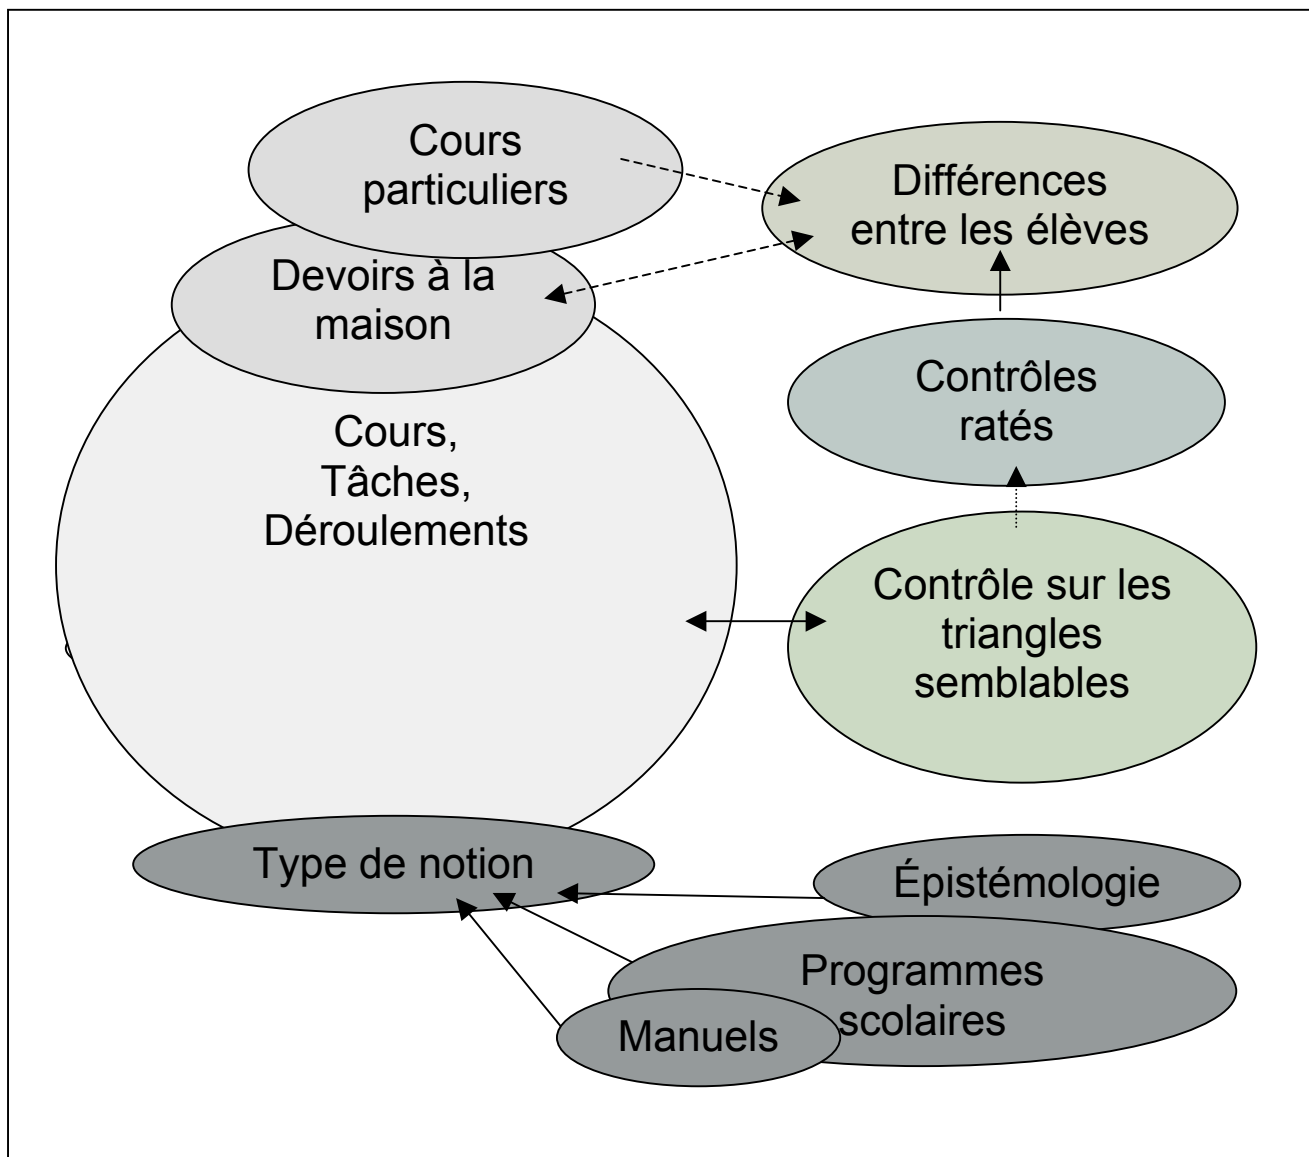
Cours particuliers

Différences entre les élèves

Devoirs à la maison

Contrôles ratés

Cours, Tâches, Déroulements

Contrôle sur les triangles semblables

Type de notion

Épistémologie

Programmes scolaires

Manuels